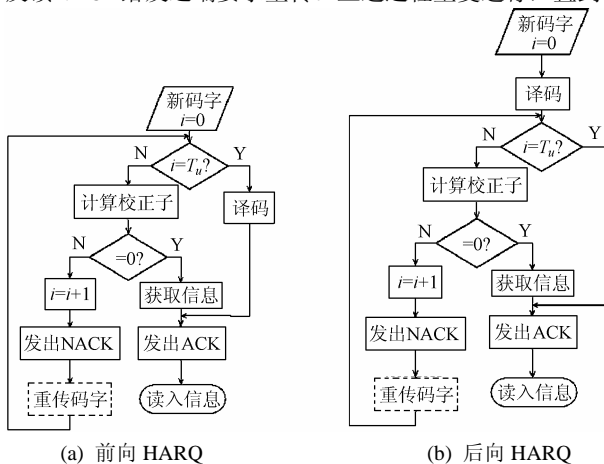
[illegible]

新码字
$i$=0

$i=T_u$?
N
Y
计算校正子
译码
=0?
N
Y
$i$=$i$+1
获取信息
发出NACK
发出ACK
重传码字
读入信息

(a) 前向 HARQ

新码字
$i$=0

译码
$i=T_u$?
N
Y
计算校正子
=0?
N
Y
$i$=$i$+1
获取信息
发出NACK
发出ACK
重传码字
读入信息

(b) 后向 HARQ